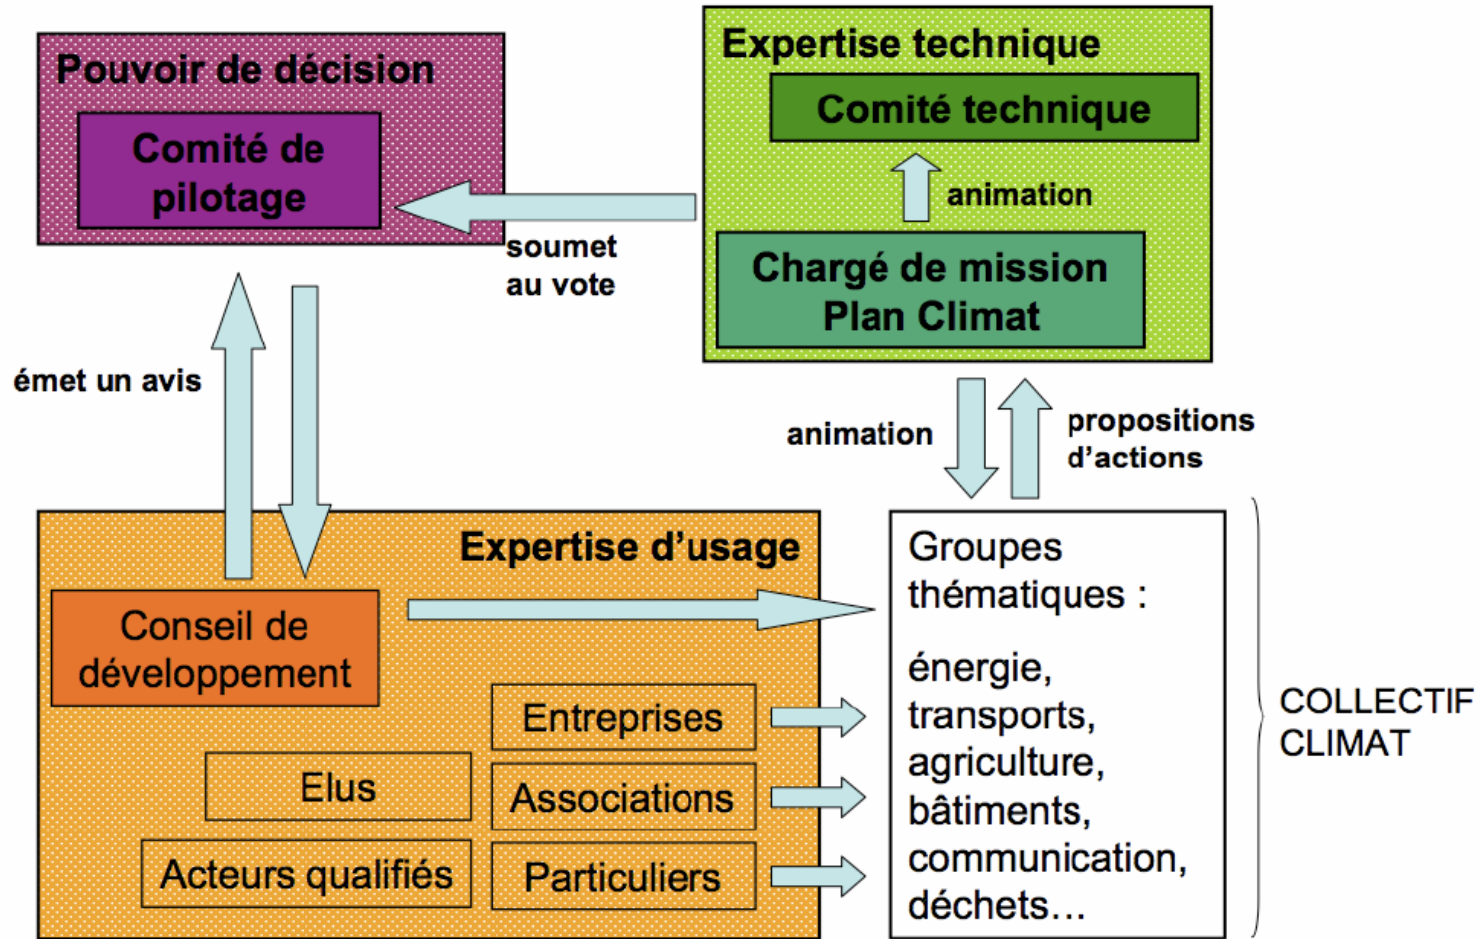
Pouvoir de décision

Comité de pilotage

Expertise technique

Comité technique

animation

Chargé de mission Plan Climat

soumet au vote

émet un avis

animation

propositions d'actions

Expertise d'usage

Conseil de développement

Entreprises

Elus

Associations

Acteurs qualifiés

Particuliers

Groupes thématiques :

énergie, transports, agriculture, bâtiments, communication, déchets…

COLLECTIF CLIMAT